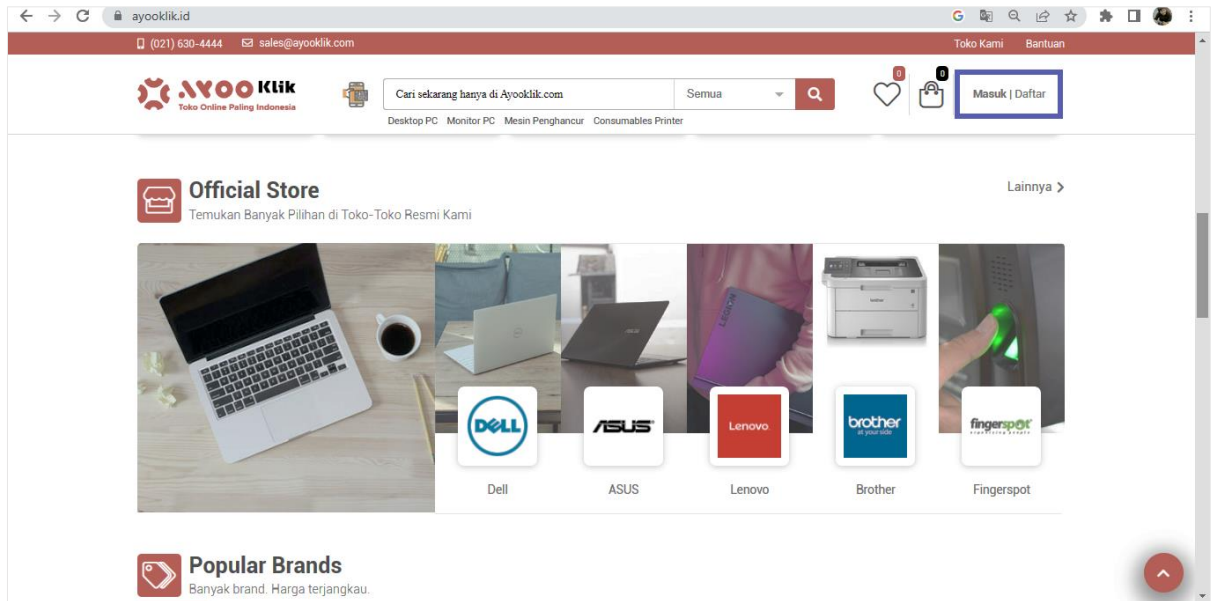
ayooklik.id

(021) 630-4444 sales@ayooklik.com

Toko Kami Bantuan

AYOO Klik
Toko Online Paling Indonesia

Cari sekarang hanya di Ayooklik.com

Semua

Desktop PC Monitor PC Mesin Penghancur Consumables Printer

0 0

Masuk | Daftar

Official Store
Temukan Banyak Pilihan di Toko-Toko Resmi Kami

Lainnya >

DELL
Dell

ASUS
ASUS

Lenovo
Lenovo

brother
at your side
Brother

fingerspot
Fingerspot

Popular Brands
Banyak brand. Harga terjangkau.